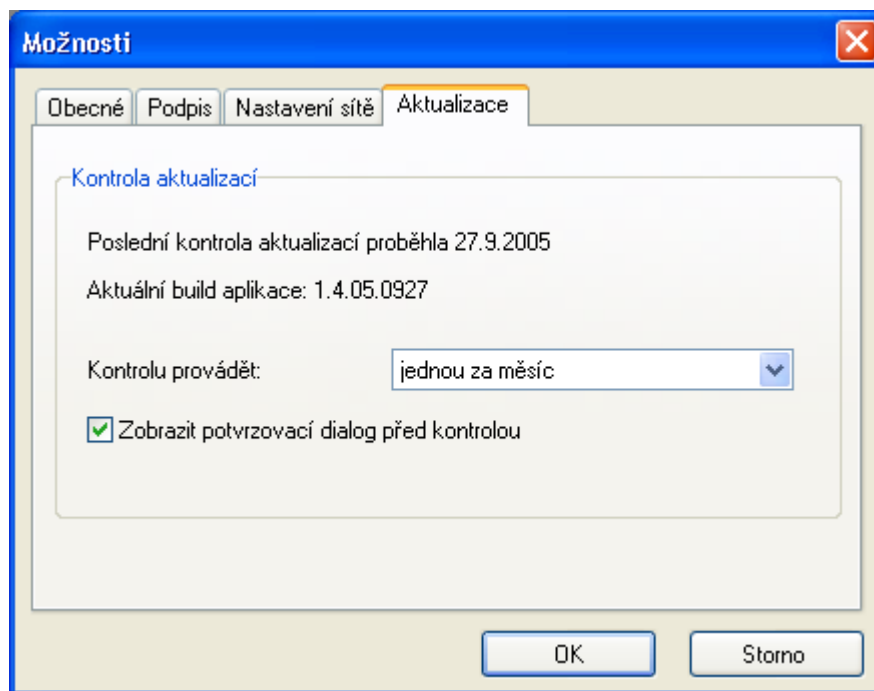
Možnosti

Obecné | Podpis | Nastavení sítě | Aktualizace

Kontrola aktualizací

Poslední kontrola aktualizací proběhla 27.9.2005

Aktuální build aplikace: 1.4.05.0927

Kontrolu provádět: jednou za měsíc

Zobrazit potvrzovací dialog před kontrolou

OK

Storno